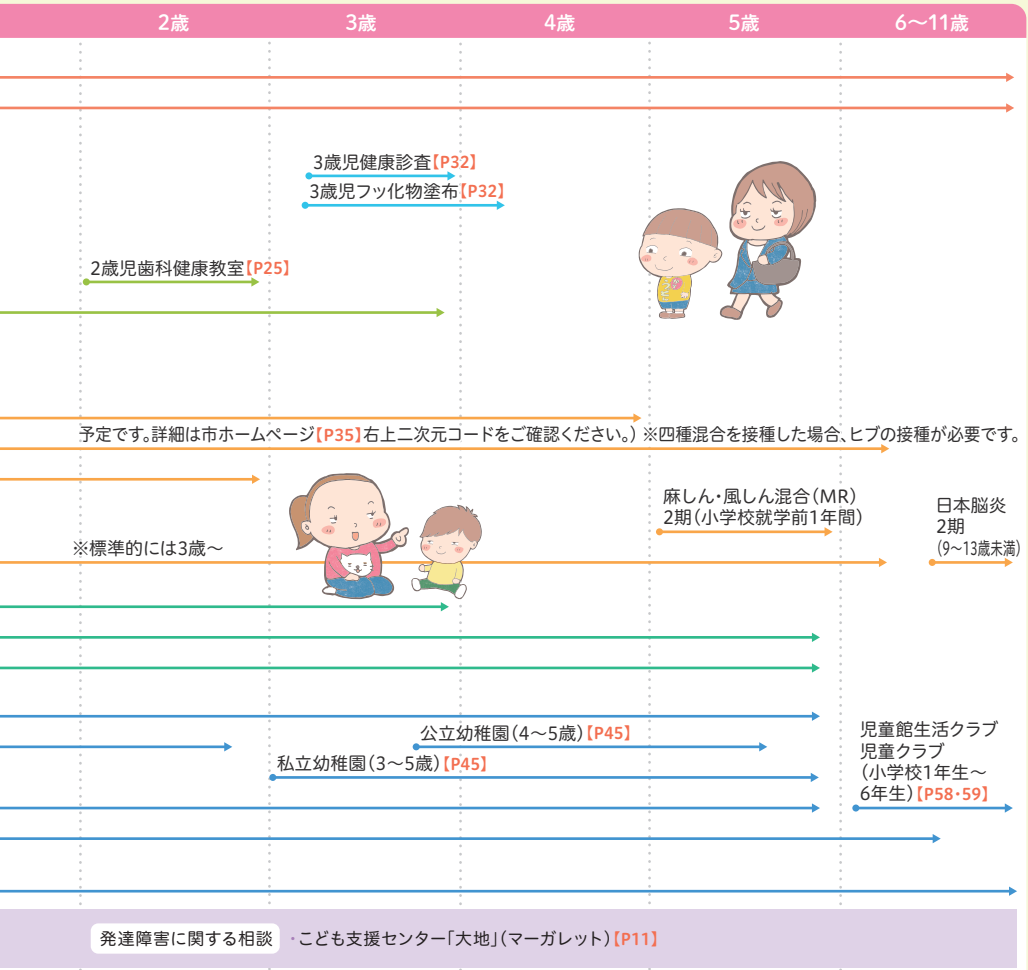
2歳　3歳　4歳　5歳　6〜11歳

3歳児健康診査【P32】
3歳児フッ化物塗布【P32】

2歳児歯科健康教室【P25】

予定です。詳細は市ホームページ【P35】右上二次元コードをご確認ください。）※四種混合を接種した場合、ヒブの接種が必要です。

麻しん・風しん混合（MR）
2期（小学校就学前1年間）

日本脳炎
2期
（9〜13歳未満）

※標準的には3歳〜

公立幼稚園（4〜5歳）【P45】
私立幼稚園（3〜5歳）【P45】

児童館生活クラブ
児童クラブ
（小学校1年生〜6年生）【P58・59】

発達障害に関する相談　・こども支援センター「大地」（マーガレット）【P11】